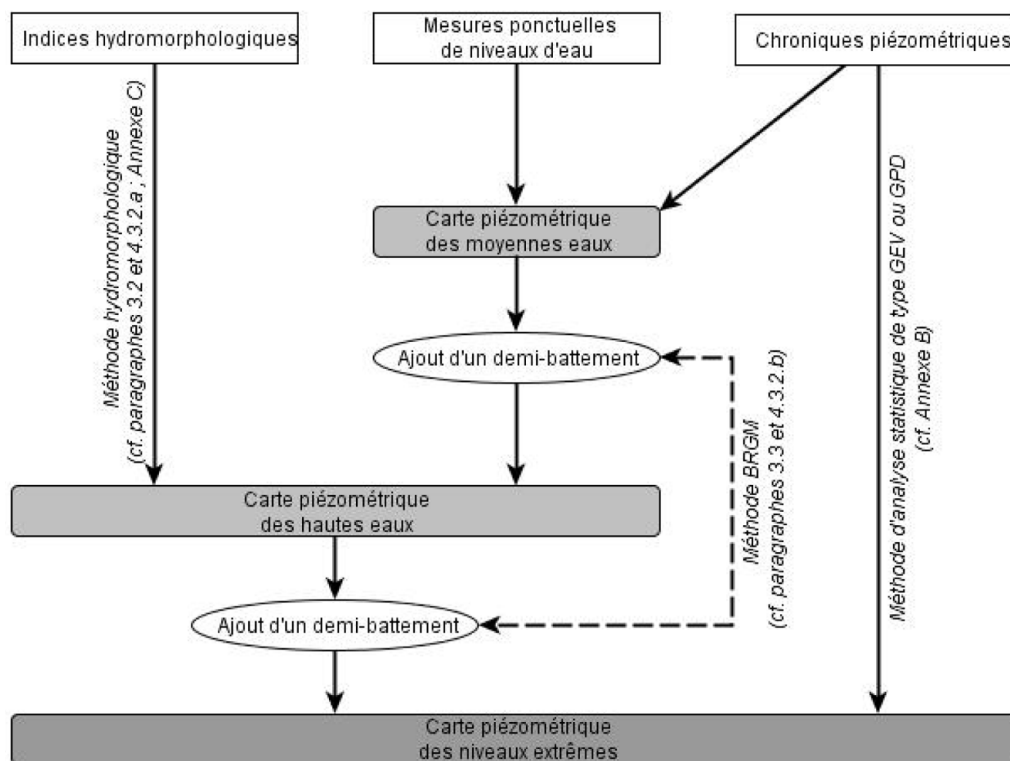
Indices hydromorphologiques

Mesures ponctuelles de niveaux d'eau

Chroniques piézométriques

Méthode hydromorphologique (cf. paragraphes 3.2 et 4.3.2.a ; Annexe C)

Carte piézométrique des moyennes eaux

Méthode d'analyse statistique de type GEV ou GPD (cf. Annexe B)

Ajout d'un demi-battement

Méthode BRGM (cf. paragraphes 3.3 et 4.3.2.b)

Carte piézométrique des hautes eaux

Ajout d'un demi-battement

Carte piézométrique des niveaux extrêmes